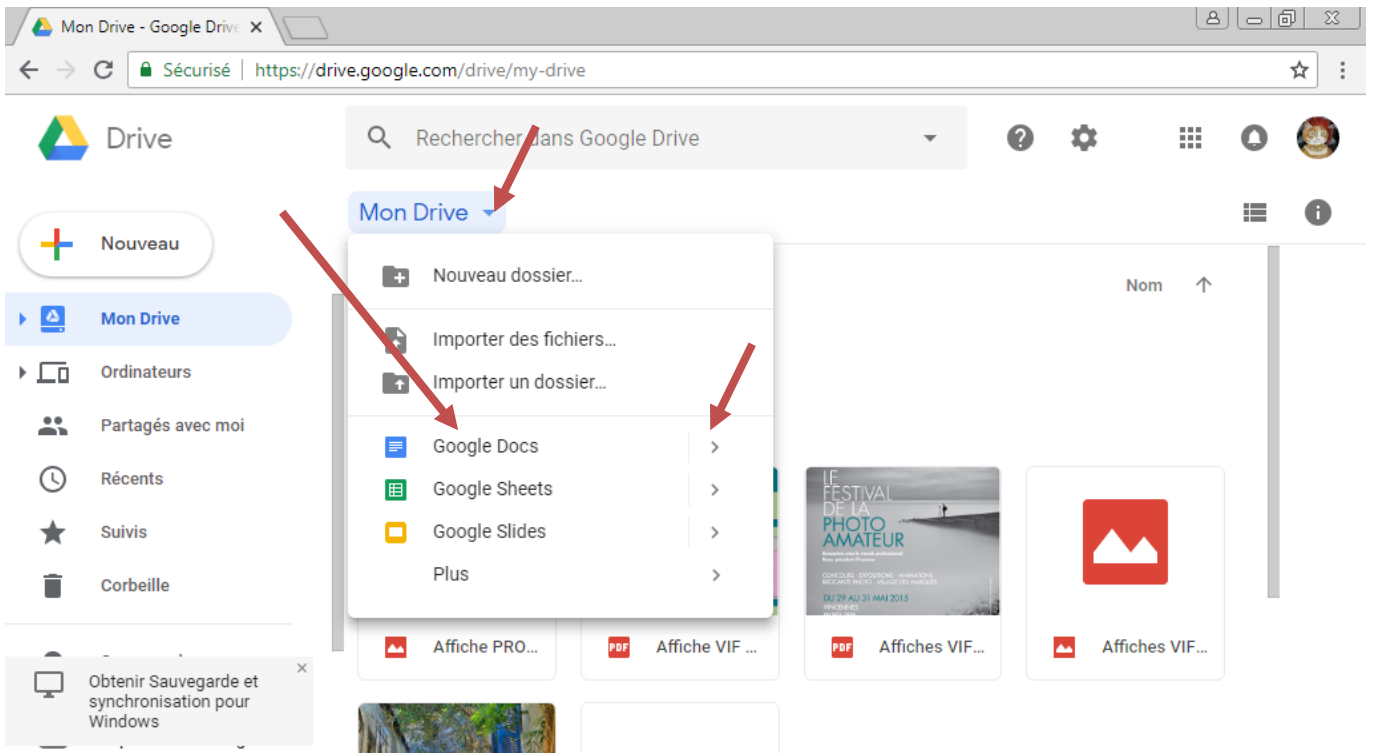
Mon Drive - Google Drive ×

Sécurisé | https://drive.google.com/drive/my-drive

Drive

Rechercher dans Google Drive

Mon Drive

Nouveau

Mon Drive

Ordinateurs

Partagés avec moi

Récents

Suivis

Corbeille

Nouveau dossier...

Importer des fichiers...

Importer un dossier...

Google Docs

Google Sheets

Google Slides

Plus

Nom

LE FESTIVAL DE LA PHOTO AMATEUR

CONCOURS · EXPOSITIONS · ANIMATIONS

DU 29 AU 31 MAI 2015

VINCENNES

Affiche PRO...

PDF Affiche VIF ...

PDF Affiches VIF...

Affiches VIF...

Obtenir Sauvegarde et synchronisation pour Windows ×